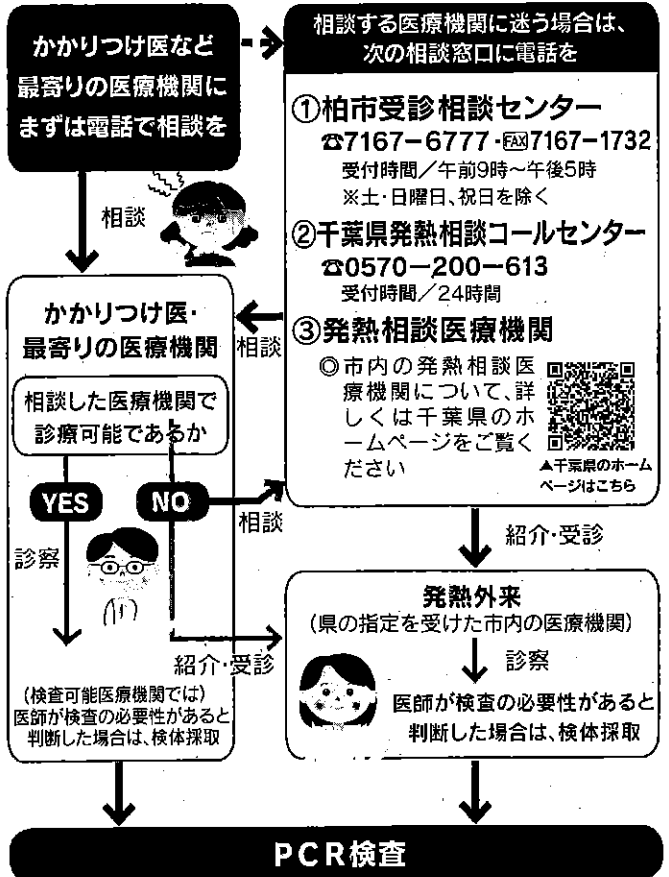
かかりつけ医など最寄りの医療機関にまずは電話で相談を

相談する医療機関に迷う場合は、次の相談窓口に電話を

①柏市受診相談センター
☎7167−6777・FAX7167−1732
受付時間／午前9時〜午後5時
※土・日曜日、祝日を除く

②千葉県発熱相談コールセンター
☎0570−200−613
受付時間／24時間

③発熱相談医療機関
◎市内の発熱相談医療機関について、詳しくは千葉県のホームページをご覧ください
▲千葉県のホームページはこちら

相談

かかりつけ医・最寄りの医療機関

相談

相談した医療機関で診療可能であるか

YES

NO

相談

診察

紹介・受診

紹介・受診

発熱外来
(県の指定を受けた市内の医療機関)

診察

医師が検査の必要性があると判断した場合は、検体採取

(検査可能医療機関では)医師が検査の必要性があると判断した場合は、検体採取

PCR検査